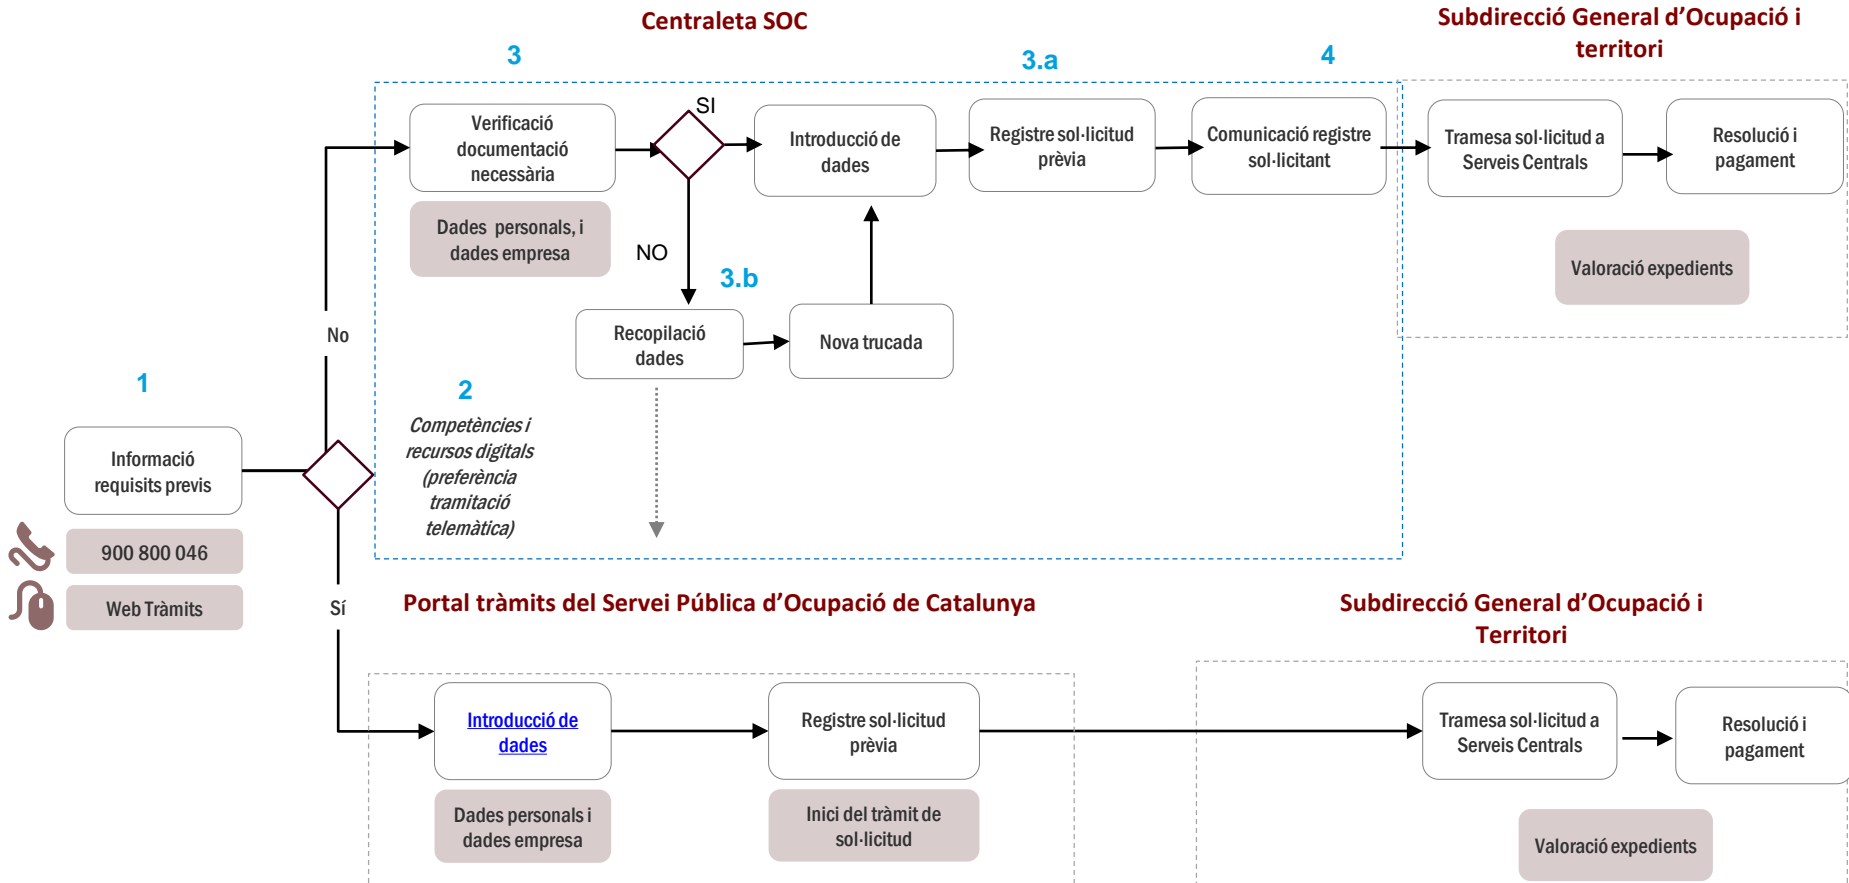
Centraleta SOC

Subdirecció General d'Ocupació i territori

3

3.a

4

Verificació documentació necessària

SI

Introducció de dades

Registre sol·licitud prèvia

Comunicació registre sol·licitant

Tramesa sol·licitud a Serveis Centrals

Resolució i pagament

Dades personals, i dades empresa

NO

3.b

Valoració expedients

Recopilació dades

Nova trucada

No

1

2

Competències i recursos digitals (preferència tramitació telemàtica)

Informació requisits previs

900 800 046

Web Tràmits

Sí

Portal tràmits del Servei Pública d'Ocupació de Catalunya

Subdirecció General d'Ocupació i Territori

Introducció de dades

Registre sol·licitud prèvia

Tramesa sol·licitud a Serveis Centrals

Resolució i pagament

Dades personals i dades empresa

Inici del tràmit de sol·licitud

Valoració expedients